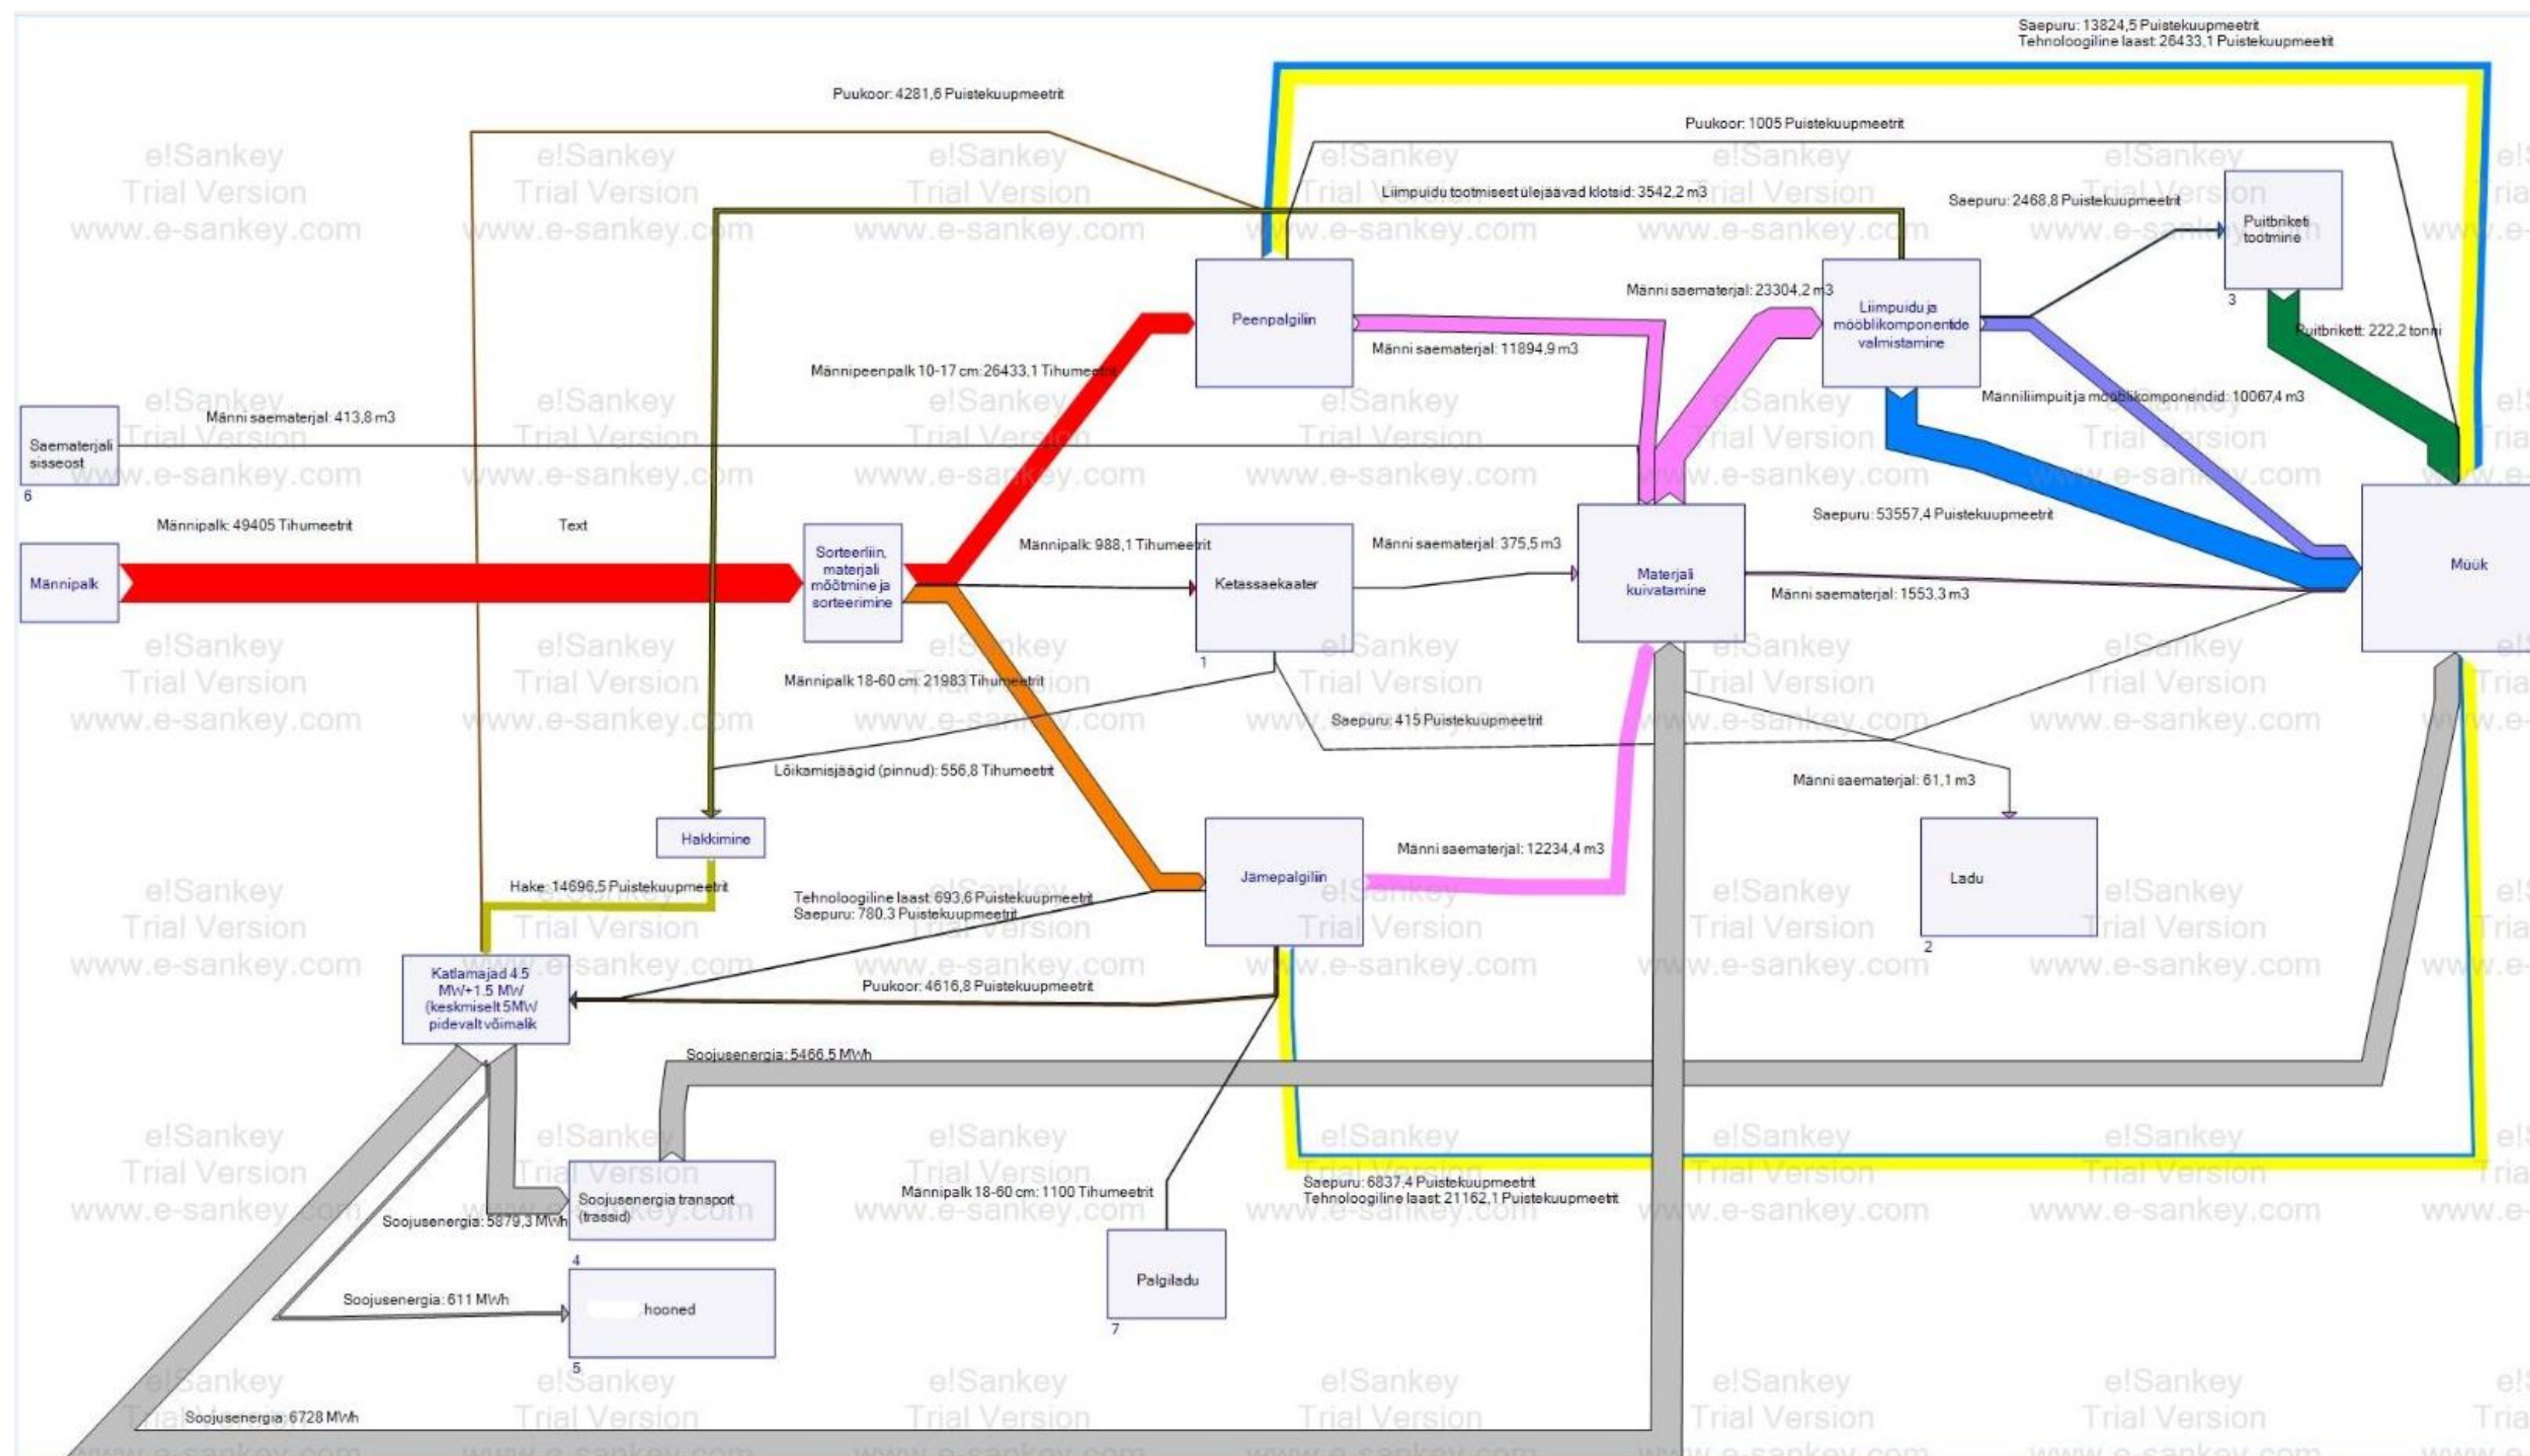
Saepuru: 13824,5 Puistekuupmeetrit
Tehnoloogiline laast: 26433,1 Puistekuupmeetrit

Puukoor: 4281,6 Puistekuupmeetrit

Puukoor: 1005 Puistekuupmeetrit

Liimpuidu tootmisest ülejäävad klotsid: 3542,2 m3

Saepuru: 2468,8 Puistekuupmeetrit

Puitbriketi tootmine
3

Peenpalgiliin

Männi saematerjal: 23304,2 m3

Liimpuidu ja mööblikomponentide valmistamine

Puitbrikett: 222,2 tonni

Männi saematerjal: 11894,9 m3

Männipeenpalk 10-17 cm: 26433,1 Tihumeetrit

Manniliimpuit ja mööblikomponendid: 10067,4 m3

Saematerjali sisseost
6

Männi saematerjal: 413,8 m3

Saepuru: 53557,4 Puistekuupmeetrit

Männipalk: 49405 Tihumeetrit

Text

Männipalk

Sorteerliin, materjali mõõtmine ja sorteerimine

Männipalk: 988,1 Tihumeetrit

Ketassaekaater
1

Männi saematerjal: 375,5 m3

Materjali kuivatamine

Männi saematerjal: 1553,3 m3

Müük

Männipalk 18-60 cm: 21983 Tihumeetrit

Saepuru: 415 Puistekuupmeetrit

Lõikamisjäägid (pinnud): 556,8 Tihumeetrit

Männi saematerjal: 61,1 m3

Hakkimine

Jämepalgiliin

Männi saematerjal: 12234,4 m3

Ladu
2

Hake: 14696,5 Puistekuupmeetrit

Tehnoloogiline laast: 693,6 Puistekuupmeetrit
Saepuru: 780,3 Puistekuupmeetrit

Katlamajad 4.5 MW+1.5 MW (keskmiselt 5MW pidevalt võimalik

Puukoor: 4616,8 Puistekuupmeetrit

Soojusenergia: 5466,5 MWh

Soojusenergia transport (trassid)
4

Soojusenergia: 5879,3 MWh

Männipalk 18-60 cm: 1100 Tihumeetrit

Saepuru: 6837,4 Puistekuupmeetrit
Tehnoloogiline laast: 21162,1 Puistekuupmeetrit

Palgiladu
7

Soojusenergia: 611 MWh

hooned
5

Soojusenergia: 6728 MWh

e!Sankey Trial Version www.e-sankey.com